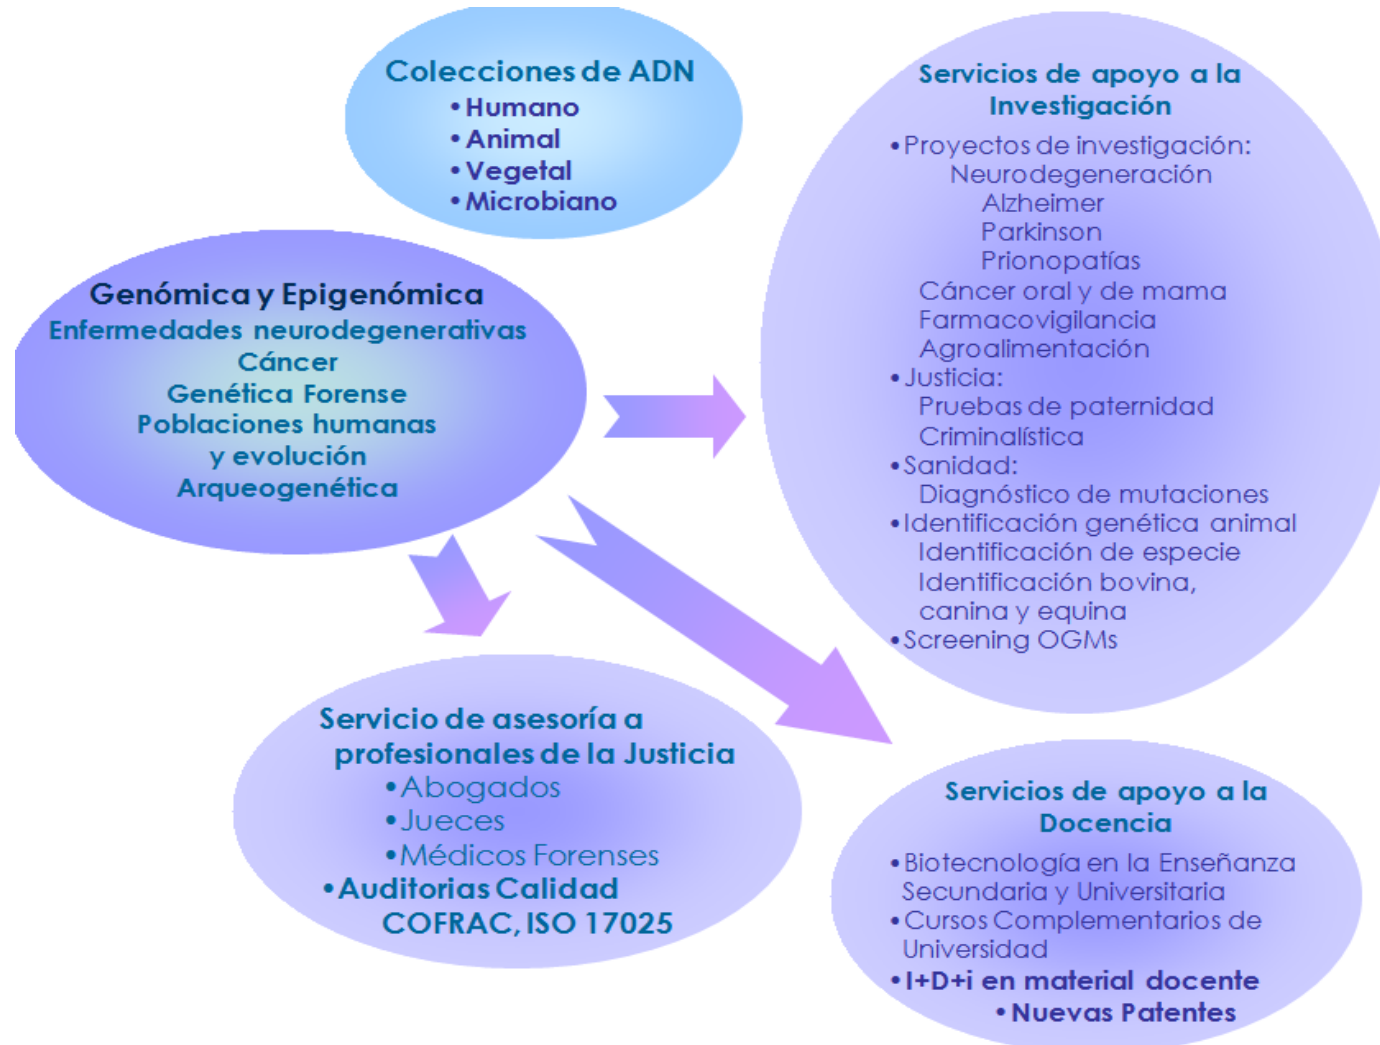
Colecciones de ADN
• Humano
• Animal
• Vegetal
• Microbiano

Servicios de apoyo a la Investigación
• Proyectos de investigación:
Neurodegeneración
Alzheimer
Parkinson
Prionopatías
Cáncer oral y de mama
Farmacovigilancia
Agroalimentación
• Justicia:
Pruebas de paternidad
Criminalística
• Sanidad:
Diagnóstico de mutaciones
• Identificación genética animal
Identificación de especie
Identificación bovina, canina y equina
• Screening OGMs

Genómica y Epigenómica
Enfermedades neurodegenerativas
Cáncer
Genética Forense
Poblaciones humanas y evolución
Arqueogenética

Servicio de asesoría a profesionales de la Justicia
• Abogados
• Jueces
• Médicos Forenses
• Auditorias Calidad COFRAC, ISO 17025

Servicios de apoyo a la Docencia
• Biotecnología en la Enseñanza Secundaria y Universitaria
• Cursos Complementarios de Universidad
• I+D+i en material docente
• Nuevas Patentes